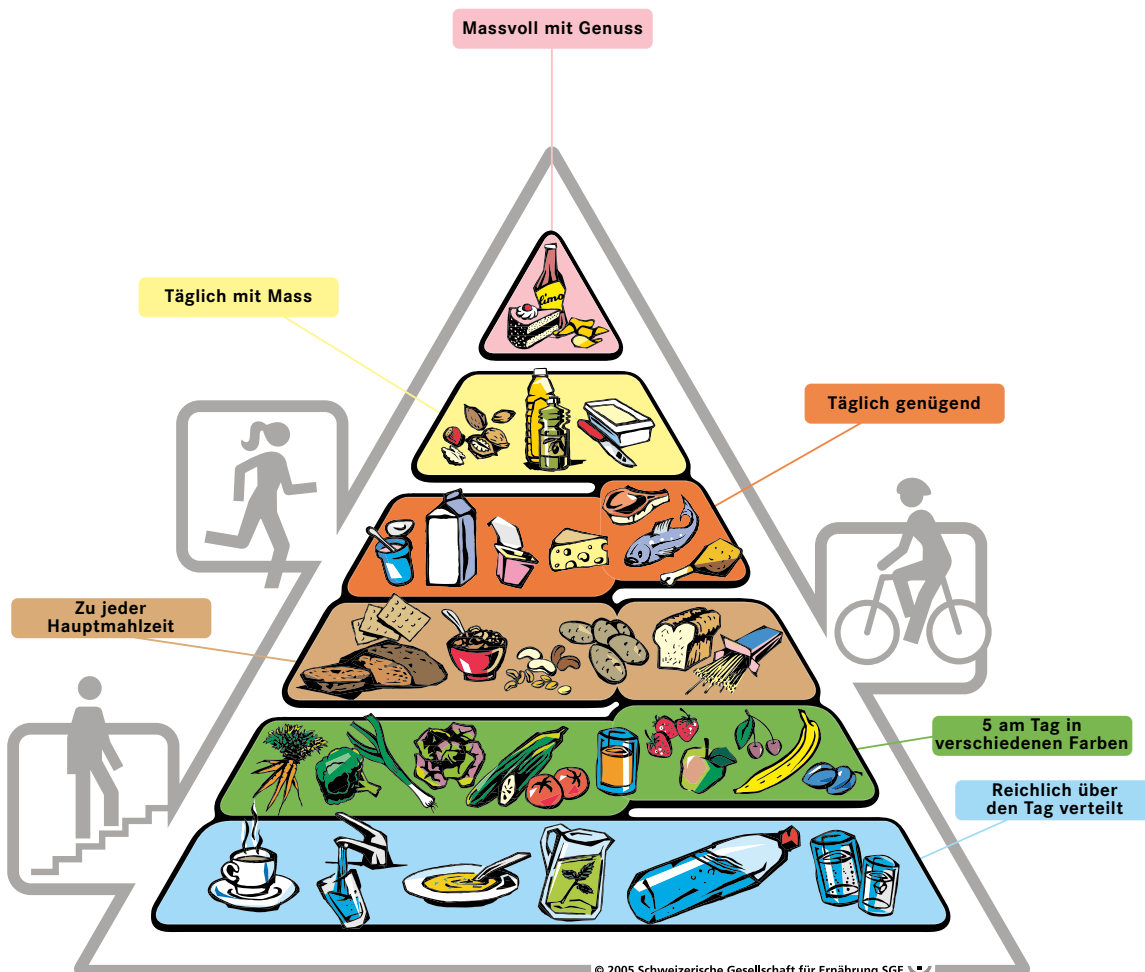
Massvoll mit Genuss

Täglich mit Mass

Täglich genügend

Zu jeder Hauptmahlzeit

5 am Tag in verschiedenen Farben

Reichlich über den Tag verteilt

Limo

© 2005 Schweizerische Gesellschaft für Ernährung SGE